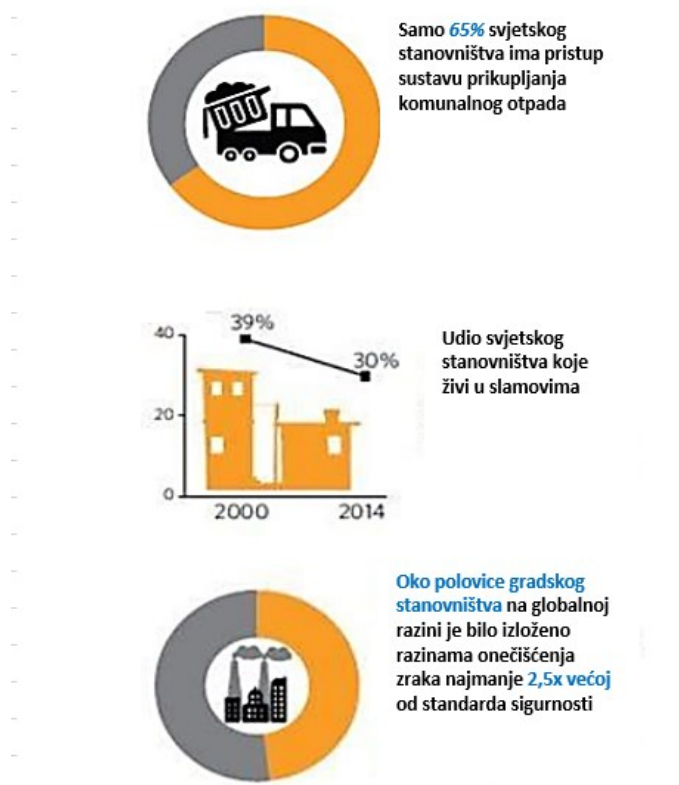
Samo *65%* svjetskog stanovništva ima pristup sustavu prikupljanja komunalnog otpada

40
20
0
39%
30%
2000
2014

Udio svjetskog stanovništva koje živi u slamovima

Oko polovice gradskog stanovništva na globalnoj razini je bilo izloženo razinama onečišćenja zraka najmanje 2,5x većoj od standarda sigurnosti